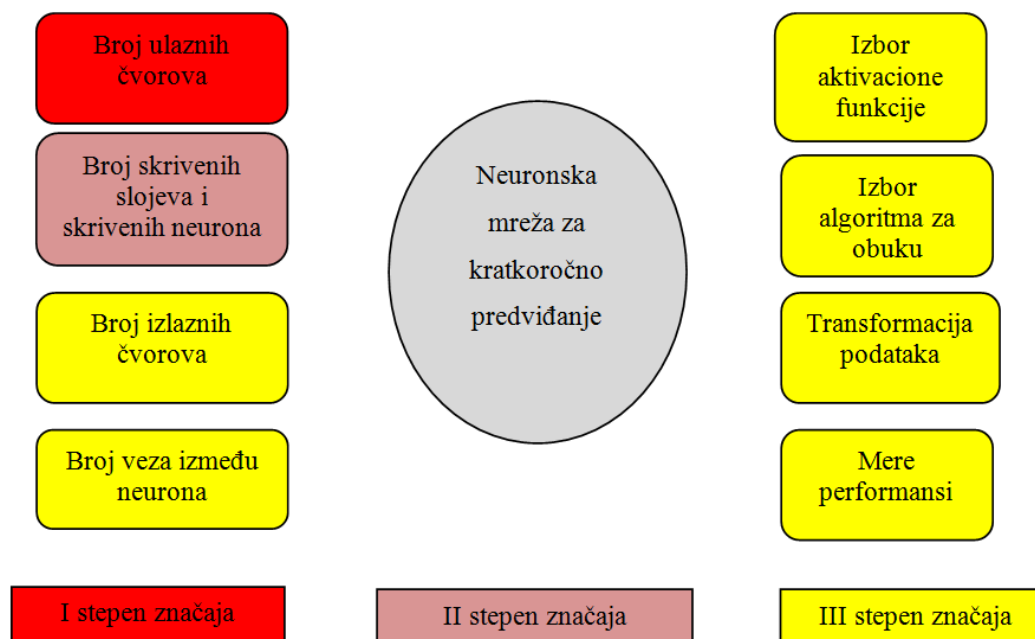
Broj ulaznih čvorova

Broj skrivenih slojeva i skrivenih neurona

Broj izlaznih čvorova

Broj veza između neurona

Neuronska mreža za kratkoročno predviđanje

Izbor aktivacione funkcije

Izbor algoritma za obuku

Transformacija podataka

Mere performansi

I stepen značaja

II stepen značaja

III stepen značaja